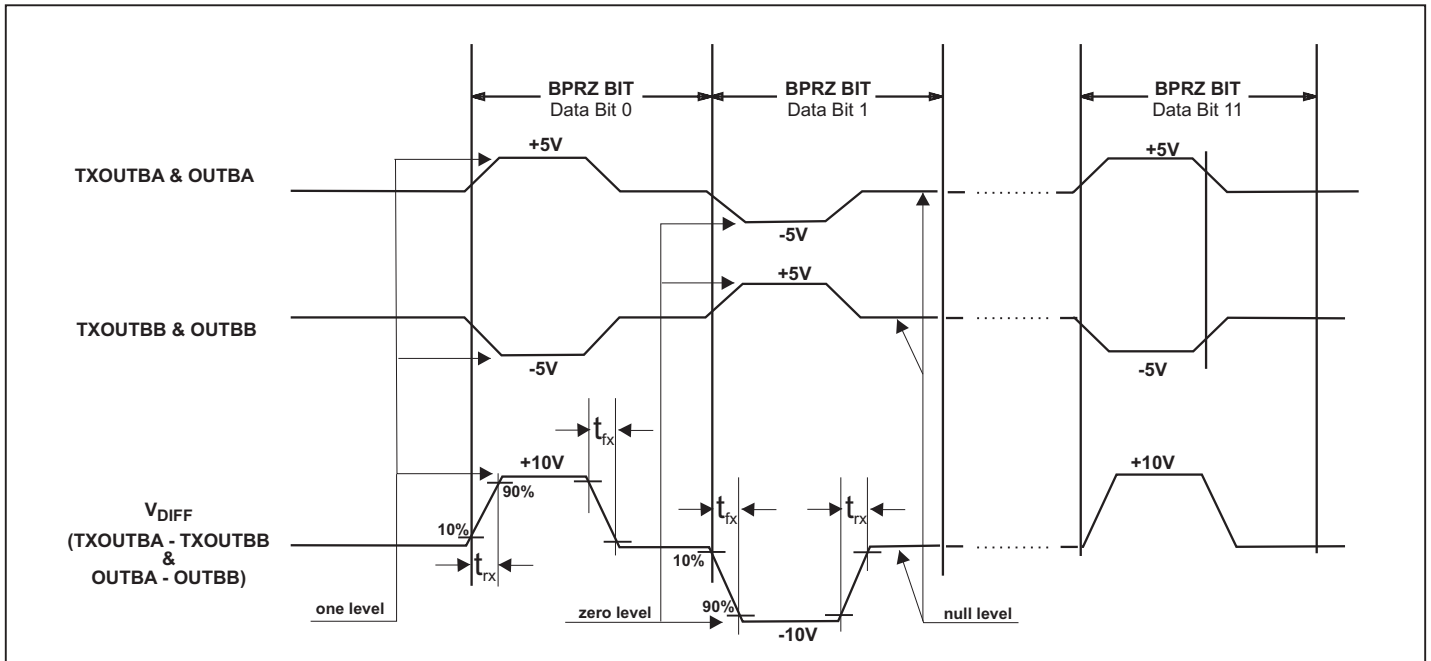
BPRZ BIT
Data Bit 0

BPRZ BIT
Data Bit 1

BPRZ BIT
Data Bit 11

TXOUTBA & OUTBA

+5V

-5V

+5V

+5V

TXOUTBB & OUTBB

-5V

-5V

$t_{fx}$

+10V

+10V

90%

$V_{DIFF}$
(TXOUTBA - TXOUTBB
&
OUTBA - OUTBB)

10%

$t_{rx}$

$t_{fx}$

$t_{rx}$

10%

90%

one level

zero level

null level

-10V